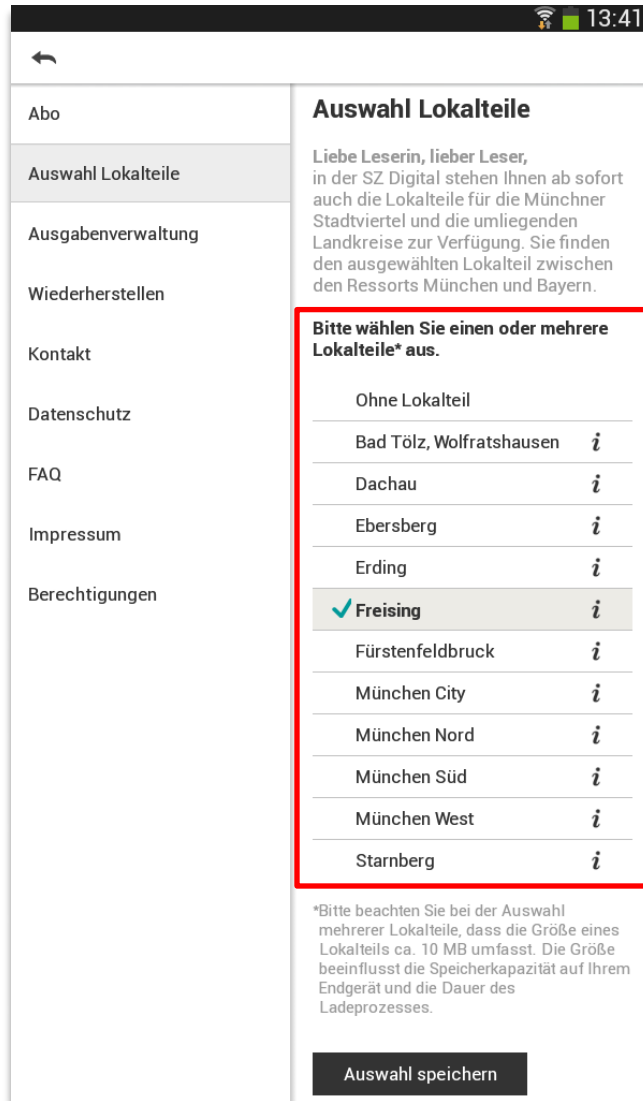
13:41

Abo

Auswahl Lokalteile

Ausgabenverwaltung

Wiederherstellen

Kontakt

Datenschutz

FAQ

Impressum

Berechtigungen

Auswahl Lokalteile

Liebe Leserin, lieber Leser,
in der SZ Digital stehen Ihnen ab sofort auch die Lokalteile für die Münchner Stadtviertel und die umliegenden Landkreise zur Verfügung. Sie finden den ausgewählten Lokalteil zwischen den Ressorts München und Bayern.

Bitte wählen Sie einen oder mehrere Lokalteile* aus.

Ohne Lokalteil
Bad Tölz, Wolfratshausen i
Dachau i
Ebersberg i
Erding i
✓ Freising i
Fürstenfeldbruck i
München City i
München Nord i
München Süd i
München West i
Starnberg i

*Bitte beachten Sie bei der Auswahl mehrerer Lokalteile, dass die Größe eines Lokalteils ca. 10 MB umfasst. Die Größe beeinflusst die Speicherkapazität auf Ihrem Endgerät und die Dauer des Ladeprozesses.

Auswahl speichern